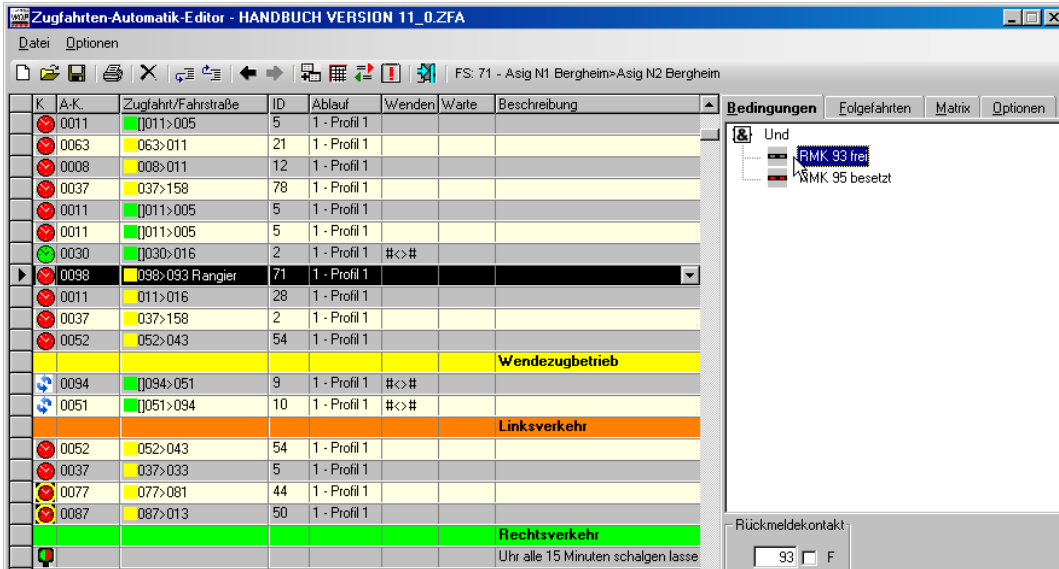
Zugfahrten-Automatik-Editor - HANDBUCH VERSION 11_0.ZFA

Datei Optionen

FS: 71 - Asig N1 Bergheim>Asig N2 Bergheim

| K | A-K. | Zugfahrt/Fahrstraße | ID | Ablauf | Wenden | Warte | Beschreibung |
|---|---|---|---|---|---|---|---|
| | 0011 | []011>005 | 5 | 1 - Profil 1 | | | |
| | 0063 | 063>011 | 21 | 1 - Profil 1 | | | |
| | 0008 | 008>011 | 12 | 1 - Profil 1 | | | |
| | 0037 | 037>158 | 78 | 1 - Profil 1 | | | |
| | 0011 | []011>005 | 5 | 1 - Profil 1 | | | |
| | 0011 | []011>005 | 5 | 1 - Profil 1 | | | |
| | 0030 | []030>016 | 2 | 1 - Profil 1 | #<>#| | | |
| | 0098 | 098>093 Rangier | 71 | 1 - Profil 1 | | | |
| | 0011 | 011>016 | 28 | 1 - Profil 1 | | | |
| | 0037 | 037>158 | 2 | 1 - Profil 1 | | | |
| | 0052 | 052>043 | 54 | 1 - Profil 1 | | | |
| | | | | | | | Wendezugbetrieb |
| | 0094 | []094>051 | 9 | 1 - Profil 1 | #<>#| | | |
| | 0051 | []051>094 | 10 | 1 - Profil 1 | #<>#| | | |
| | | | | | | | Linksverkehr |
| | 0052 | 052>043 | 54 | 1 - Profil 1 | | | |
| | 0037 | 037>033 | 5 | 1 - Profil 1 | | | |
| | 0077 | 077>081 | 44 | 1 - Profil 1 | | | |
| | 0087 | 087>013 | 50 | 1 - Profil 1 | | | |
| | | | | | | | Rechtsverkehr |
| | | | | | | | Uhr alle 15 Minuten schalgen lasse |

Bedingungen | Folgefahrten | Matrix | Optionen

Und
RMK 93 frei
RMK 95 besetzt

Rückmeldekontakt
93 F